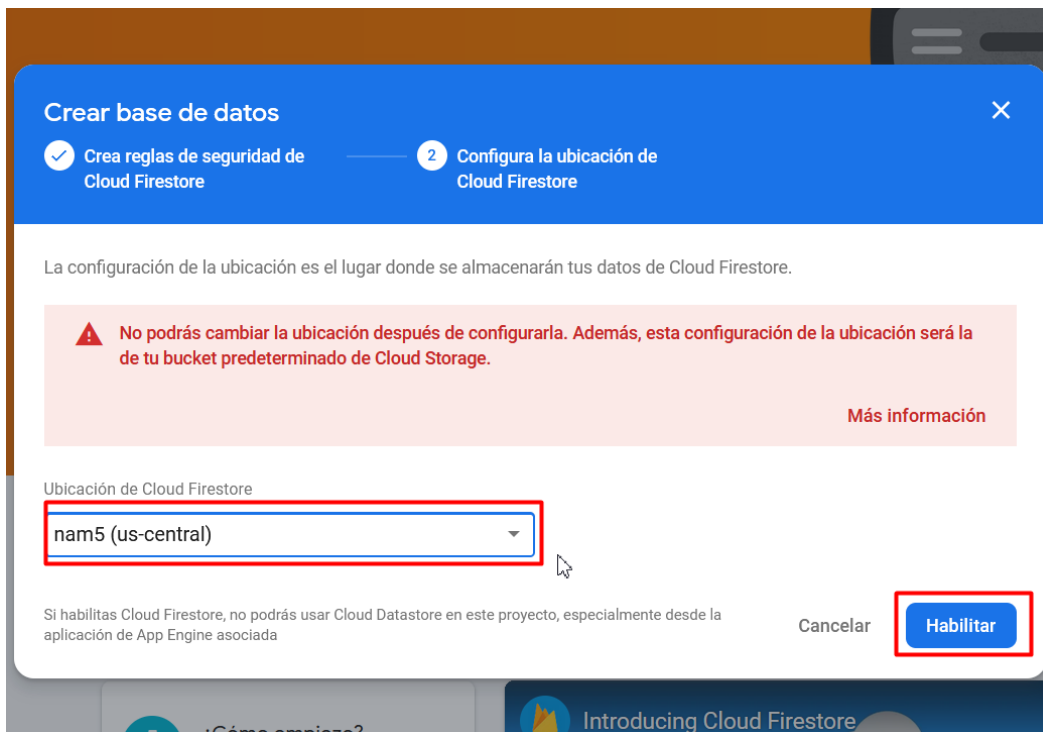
Crear base de datos

Crea reglas de seguridad de Cloud Firestore

2 Configura la ubicación de Cloud Firestore

La configuración de la ubicación es el lugar donde se almacenarán tus datos de Cloud Firestore.

No podrás cambiar la ubicación después de configurarla. Además, esta configuración de la ubicación será la de tu bucket predeterminado de Cloud Storage.

Más información

Ubicación de Cloud Firestore

nam5 (us-central)

Si habilitas Cloud Firestore, no podrás usar Cloud Datastore en este proyecto, especialmente desde la aplicación de App Engine asociada

Cancelar

Habilitar

¿Cómo empiezo?

Introducing Cloud Firestore